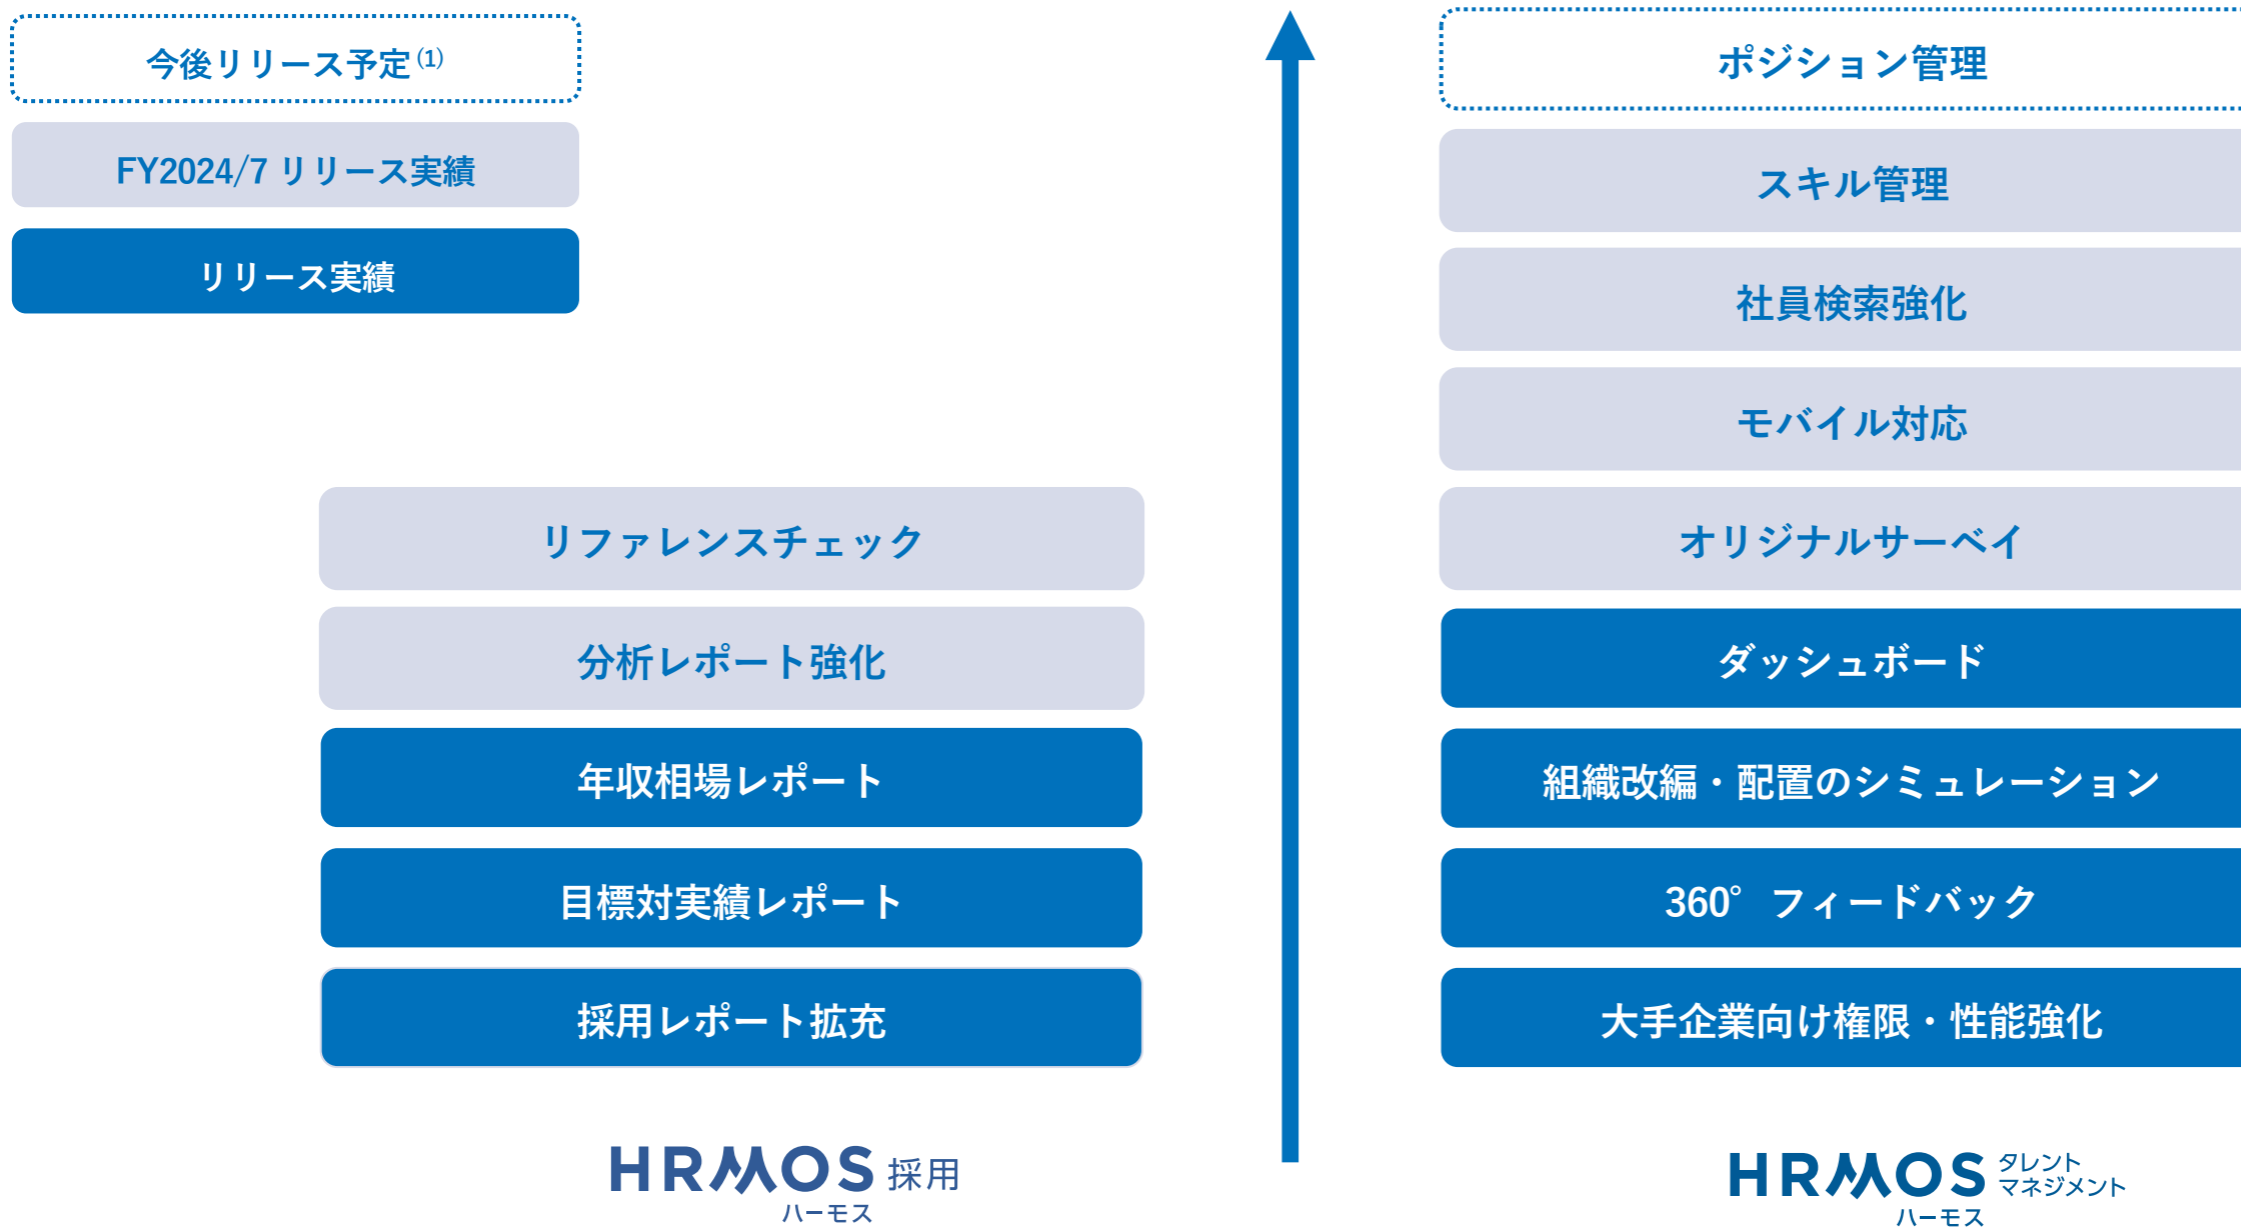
今後リリース予定$^{(1)}$

FY2024/7 リリース実績

リリース実績

リファレンスチェック

分析レポート強化

年収相場レポート

目標対実績レポート

採用レポート拡充

HRMOS 採用
ハーモス

ポジション管理

スキル管理

社員検索強化

モバイル対応

オリジナルサーベイ

ダッシュボード

組織改編・配置のシミュレーション

360° フィードバック

大手企業向け権限・性能強化

HRMOS タレントマネジメント
ハーモス